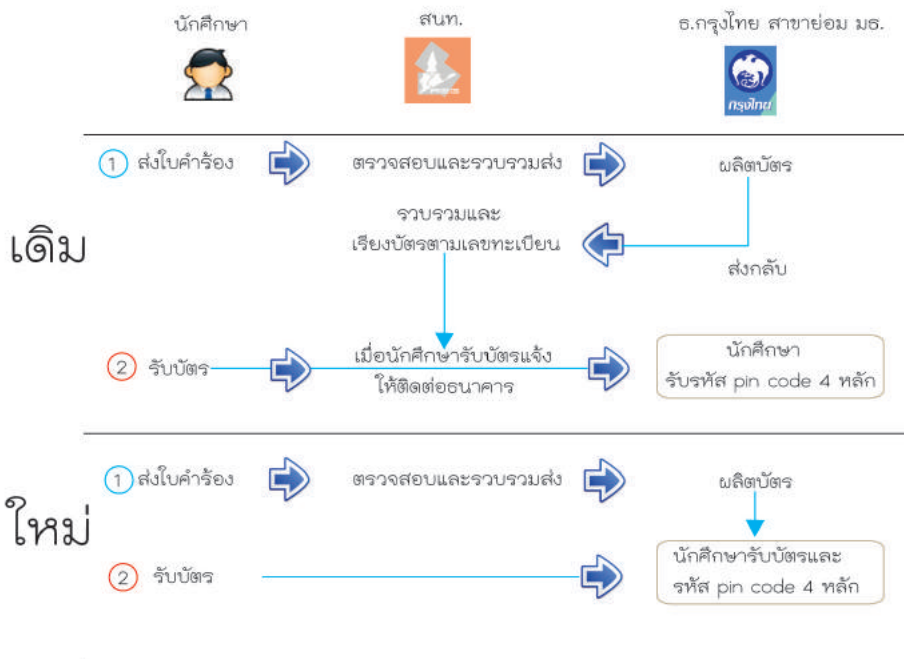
นักศึกษา

สนท.

ธ.กรุงไทย สาขาย่อม มธ.

กรุงไทย

เดิม

1 ส่งใบคำร้อง

ตรวจสอบและรวบรวมส่ง

ผลิตบัตร

รวบรวมและ
เรียงบัตรตามเลขทะเบียน

ส่งกลับ

2 รับบัตร

เมื่อนักศึกษารับบัตรแจ้ง
ให้ติดต่อธนาคาร

นักศึกษา
รับรหัส pin code 4 หลัก

ใหม่

1 ส่งใบคำร้อง

ตรวจสอบและรวบรวมส่ง

ผลิตบัตร

2 รับบัตร

นักศึกษารับบัตรและ
รหัส pin code 4 หลัก